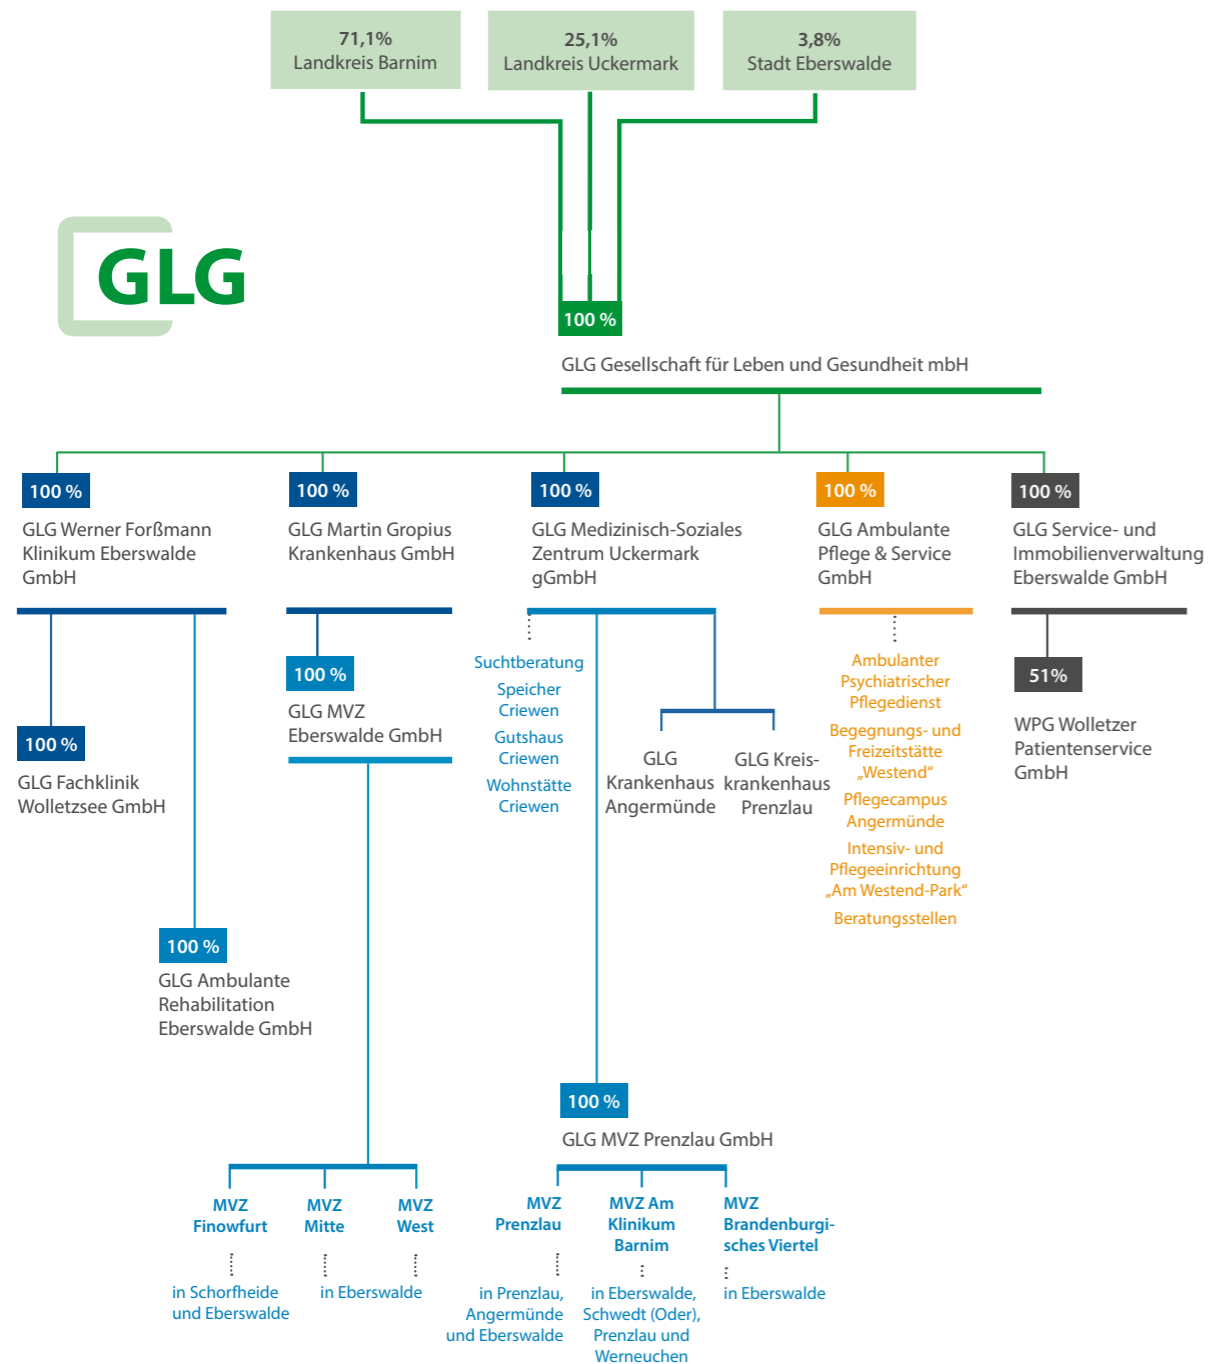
71,1%
Landkreis Barnim

25,1%
Landkreis Uckermark

3,8%
Stadt Eberswalde

GLG

100 %
GLG Gesellschaft für Leben und Gesundheit mbH

100 %
GLG Werner Forßmann Klinikum Eberswalde GmbH

100 %
GLG Fachklinik Wolletzsee GmbH

100 %
GLG Ambulante Rehabilitation Eberswalde GmbH

100 %
GLG Martin Gropius Krankenhaus GmbH

100 %
GLG MVZ Eberswalde GmbH

MVZ Finowfurt
in Schorfheide und Eberswalde

MVZ Mitte
in Eberswalde

MVZ West

100 %
GLG Medizinisch-Soziales Zentrum Uckermark gGmbH

Suchtberatung
Speicher Criewen
Gutshaus Criewen
Wohnstätte Criewen

GLG Krankenhaus Angermünde

GLG Kreiskrankenhaus Prenzlau

100 %
GLG MVZ Prenzlau GmbH

MVZ Prenzlau
in Prenzlau, Angermünde und Eberswalde

MVZ Am Klinikum Barnim
in Eberswalde, Schwedt (Oder), Prenzlau und Werneuchen

MVZ Brandenburgisches Viertel
in Eberswalde

100 %
GLG Ambulante Pflege & Service GmbH

Ambulanter Psychiatrischer Pflegedienst
Begegnungs- und Freizeitstätte „Westend“
Pflegecampus Angermünde
Intensiv- und Pflegeeinrichtung „Am Westend-Park“
Beratungsstellen

100 %
GLG Service- und Immobilienverwaltung Eberswalde GmbH

51%
WPG Wolletzer Patientenservice GmbH